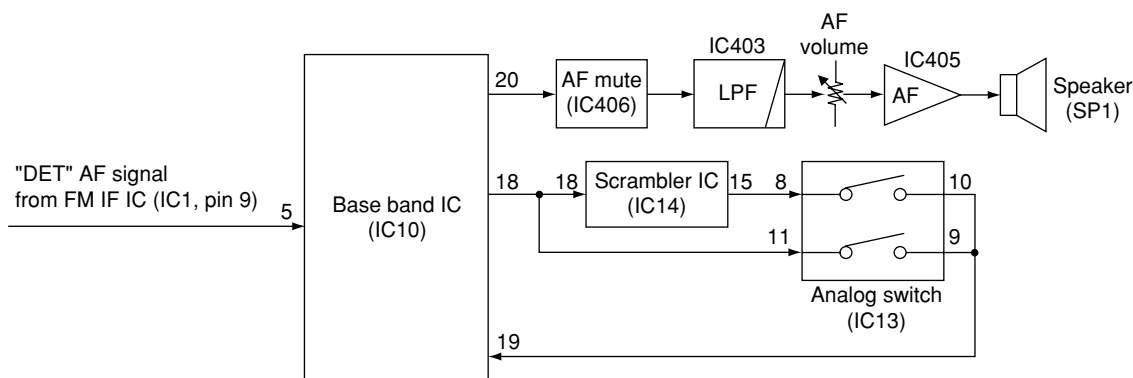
"DET" AF signal from FM IF IC (IC1, pin 9)

5

Base band IC (IC10)

20

AF mute (IC406)

IC403

LPF

AF volume

IC405

AF

Speaker (SP1)

18

18

Scrambler IC (IC14)

15

8

10

11

9

Analog switch (IC13)

19